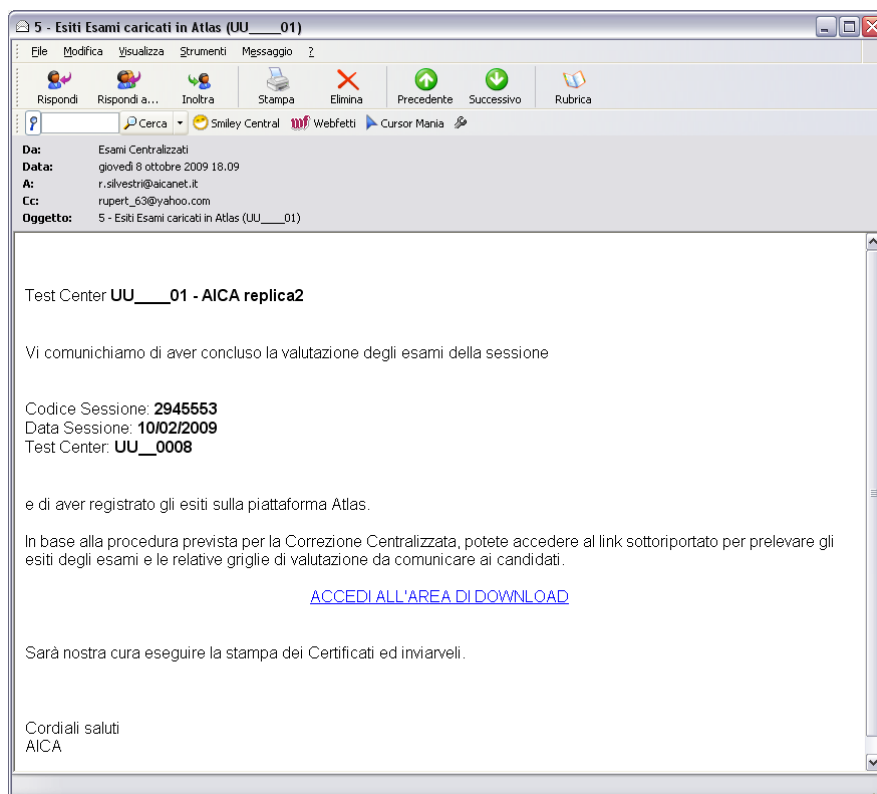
5 - Esiti Esami caricati in Atlas (UU____01)

File Modifica Visualizza Strumenti Messaggio ?

Rispondi Rispondi a... Inoltra Stampa Elimina Precedente Successivo Rubrica

Cerca Smiley Central Webfetti Cursor Mania

Da: Esami Centralizzati
Data: giovedì 8 ottobre 2009 18.09
A: r.silvestri@aicanet.it
Cc: rupert_63@yahoo.com
Oggetto: 5 - Esiti Esami caricati in Atlas (UU____01)

Test Center **UU____01 - AICA replica2**

Vi comunichiamo di aver concluso la valutazione degli esami della sessione

Codice Sessione: **2945553**
Data Sessione: **10/02/2009**
Test Center: **UU__0008**

e di aver registrato gli esiti sulla piattaforma Atlas.

In base alla procedura prevista per la Correzione Centralizzata, potete accedere al link sottoriportato per prelevare gli esiti degli esami e le relative griglie di valutazione da comunicare ai candidati.

ACCEDI ALL'AREA DI DOWNLOAD

Sarà nostra cura eseguire la stampa dei Certificati ed inviarveli.

Cordiali saluti
AICA